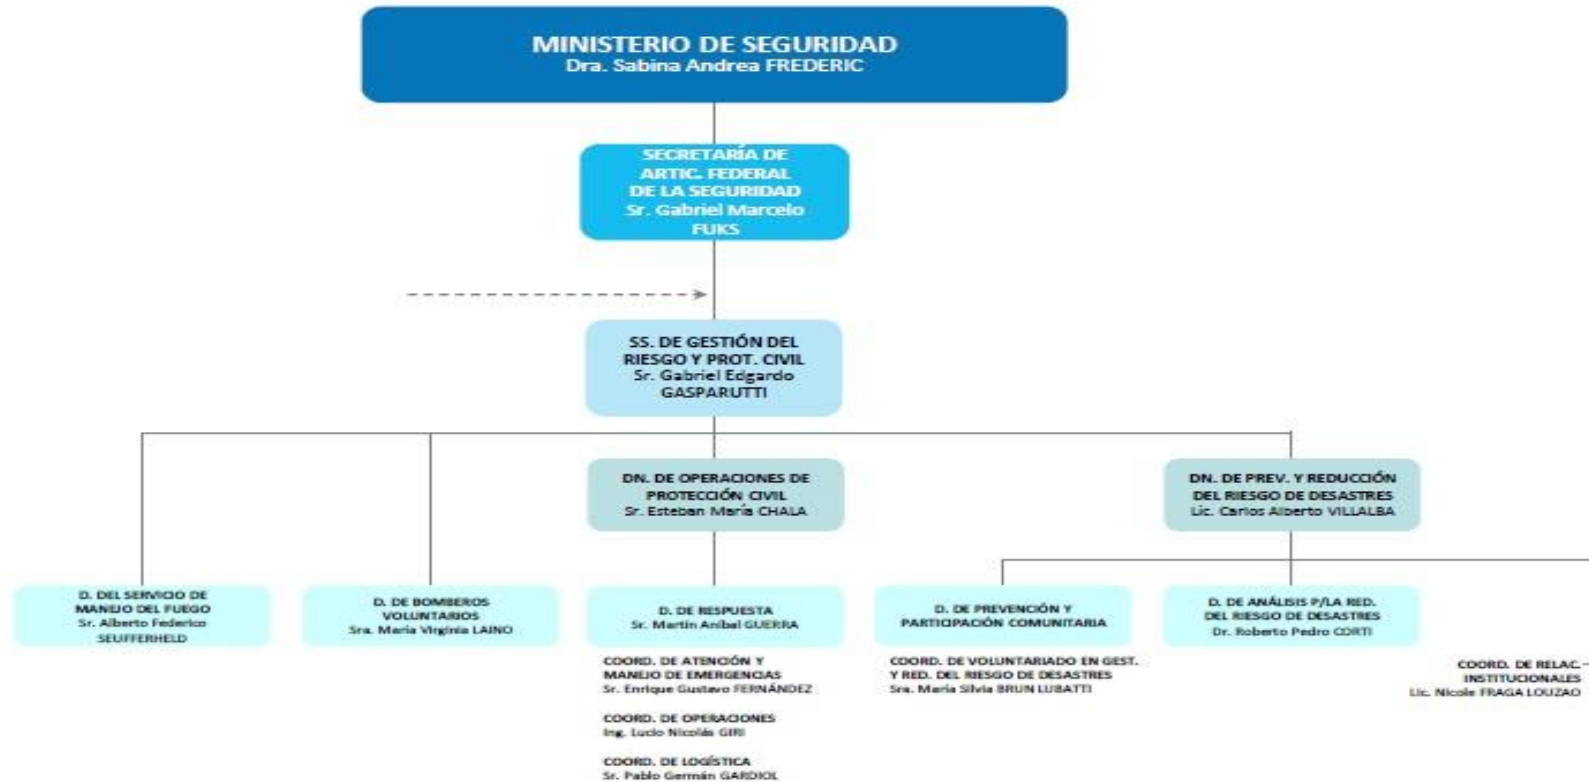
MINISTERIO DE SEGURIDAD
Dra. Sabina Andrea FREDERIC

SECRETARÍA DE ARTIC. FEDERAL DE LA SEGURIDAD
Sr. Gabriel Marcelo FUKS

SS. DE GESTIÓN DEL RIESGO Y PROT. CIVIL
Sr. Gabriel Edgardo GASPARUTTI

DN. DE OPERACIONES DE PROTECCIÓN CIVIL
Sr. Esteban María CHALA

DN. DE PREV. Y REDUCCIÓN DEL RIESGO DE DESASTRES
Lic. Carlos Alberto VILLALBA

D. DEL SERVICIO DE MANEJO DEL FUEGO
Sr. Alberto Federico SEUFFERHELD

D. DE BOMBEROS VOLUNTARIOS
Sra. María Virginia LAINO

D. DE RESPUESTA
Sr. Martín Aníbal GUERRA

D. DE PREVENCIÓN Y PARTICIPACIÓN COMUNITARIA

D. DE ANÁLISIS P/LA RED. DEL RIESGO DE DESASTRES
Dr. Roberto Pedro CORTI

COORD. DE ATENCIÓN Y MANEJO DE EMERGENCIAS
Sr. Enrique Gustavo FERNÁNDEZ

COORD. DE OPERACIONES
Ing. Lucio Nicolás GIRI

COORD. DE LOGÍSTICA
Sr. Pablo Germán GARDIOL

COORD. DE VOLUNTARIADO EN GEST. Y RED. DEL RIESGO DE DESASTRES
Sra. María Silvia BRUN LUBATTI

COORD. DE RELAC. INSTITUCIONALES
Lic. Nicole FRAGA LOUZAO